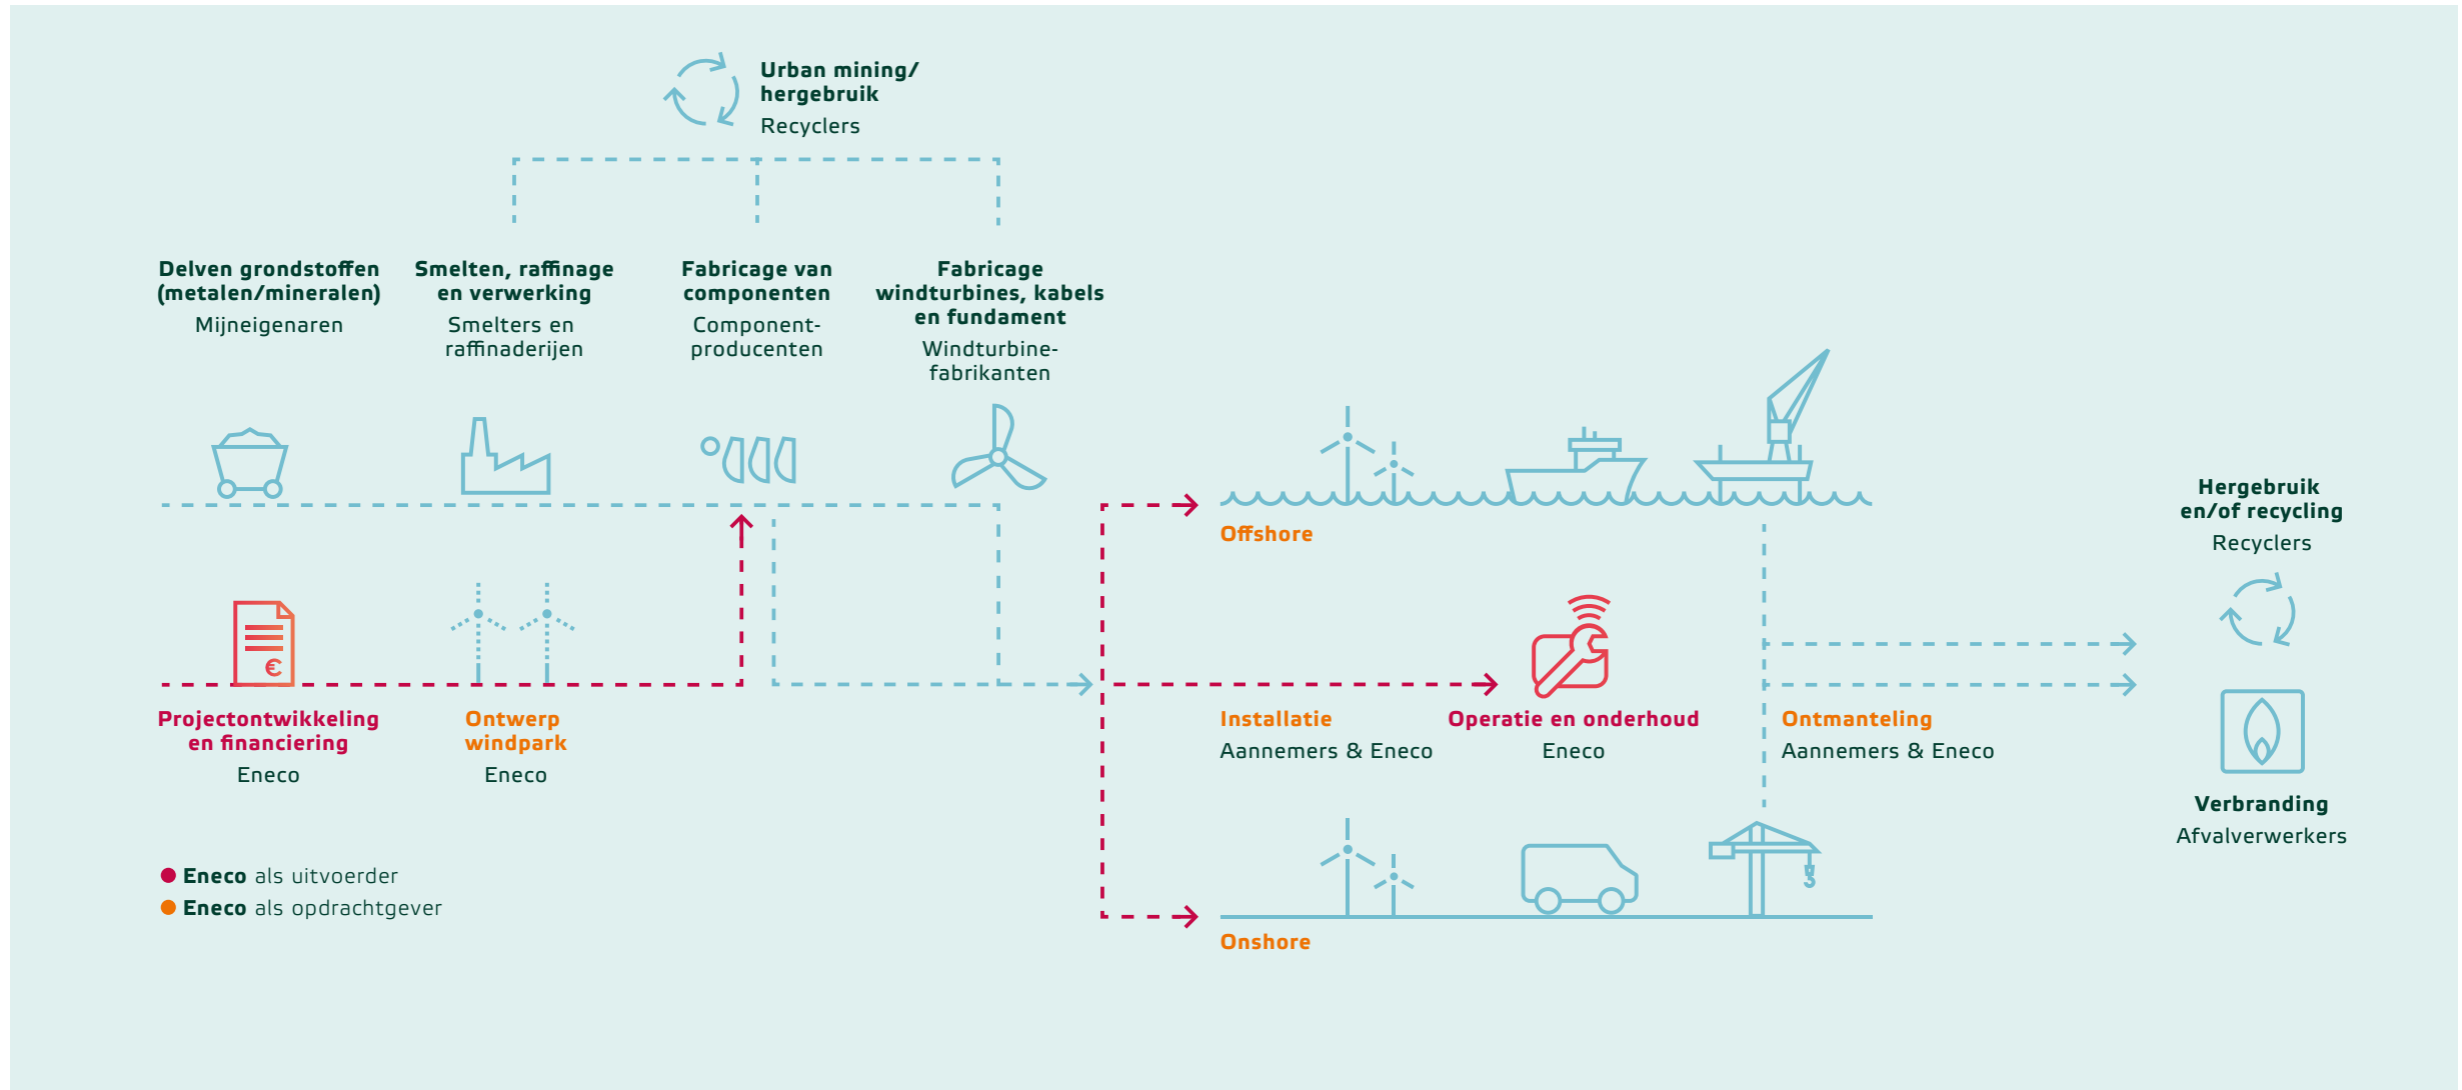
Urban mining/ hergebruik
Recyclers

Delven grondstoffen (metalen/mineralen)
Mijneigenaren

Smelten, raffinage en verwerking
Smelters en raffinaderijen

Fabricage van componenten
Component-producenten

Fabricage windturbines, kabels en fundament
Windturbine-fabrikanten

Offshore

Hergebruik en/of recycling
Recyclers

Projectontwikkeling en financiering
Eneco

Ontwerp windpark
Eneco

Installatie
Aannemers & Eneco

Operatie en onderhoud
Eneco

Ontmanteling
Aannemers & Eneco

Verbranding
Afvalverwerkers

Onshore

Eneco als uitvoerder
Eneco als opdrachtgever